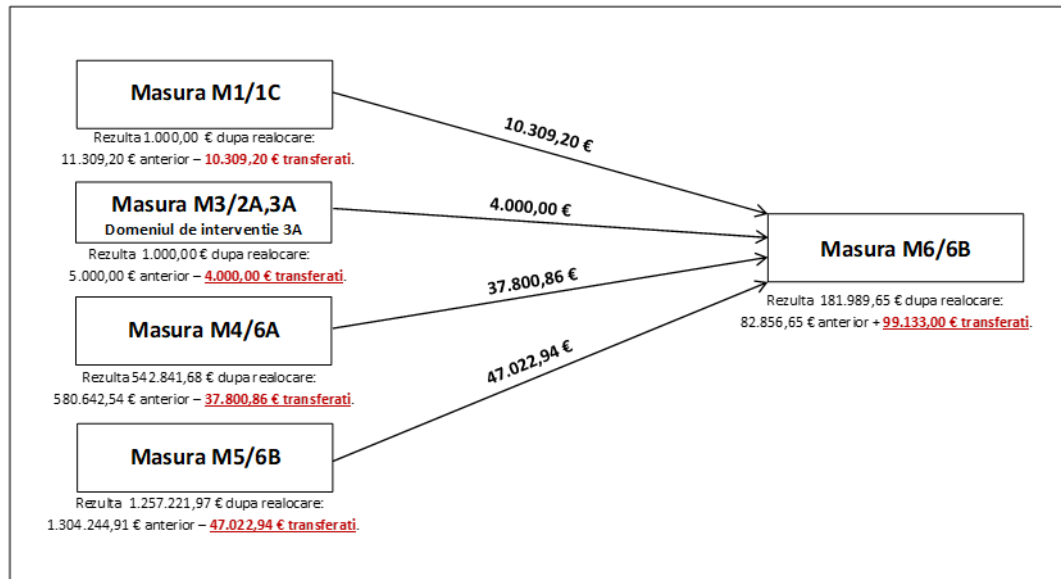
Masura M1/1C

Rezulta 1.000,00 € dupa realocare: 11.309,20 € anterior – 10.309,20 € transferati.

Masura M3/2A,3A
Domeniul de interventie 3A

Rezulta 1.000,00 € dupa realocare: 5.000,00 € anterior – 4.000,00 € transferati.

Masura M4/6A

Rezulta 542.841,68 € dupa realocare: 580.642,54 € anterior – 37.800,86 € transferati.

Masura M5/6B

Rezulta 1.257.221,97 € dupa realocare: 1.304.244,91 € anterior – 47.022,94 € transferati.

10.309,20 €

4.000,00 €

37.800,86 €

47.022,94 €

Masura M6/6B

Rezulta 181.989,65 € dupa realocare: 82.856,65 € anterior + 99.133,00 € transferati.